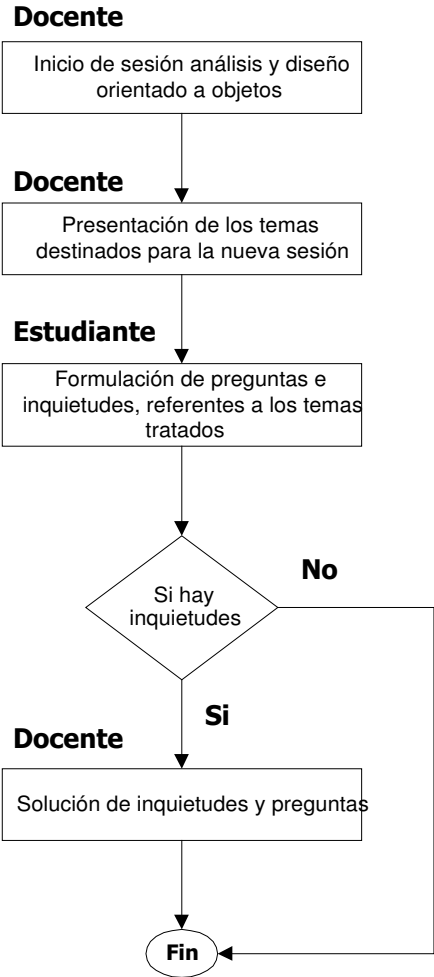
Docente

Inicio de sesión análisis y diseño orientado a objetos

Docente

Presentación de los temas destinados para la nueva sesión

Estudiante

Formulación de preguntas e inquietudes, referentes a los temas tratados

Si hay inquietudes

No

Si

Docente

Solución de inquietudes y preguntas

Fin